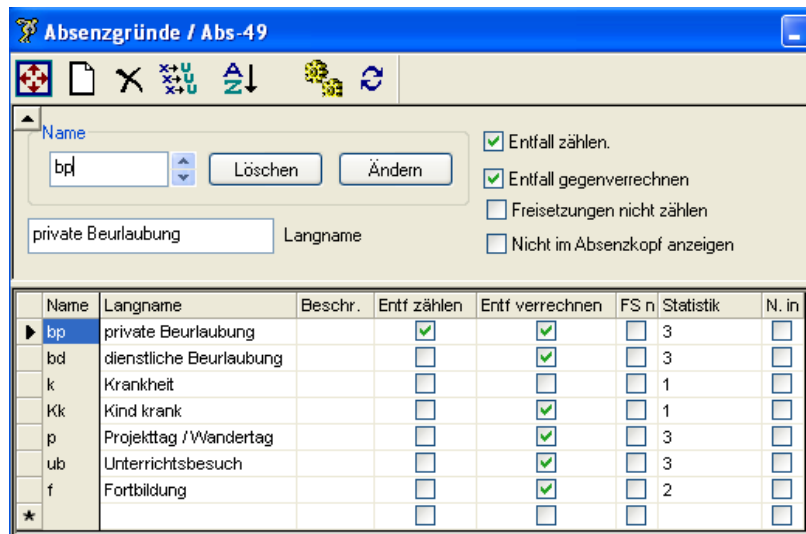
Absenzgründe / Abs-49

Name
bp
Löschen
Ändern
private Beurlaubung
Langname

Entfall zählen.
Entfall gegenverrechnen
Freisetzungen nicht zählen
Nicht im Absenzkopf anzeigen

| | Name | Langname | Beschr. | Entf zählen | Entf verrechnen | FS n | Statistik | N. in |
|---|---|---|---|---|---|---|---|---|
| ▶ | bp | private Beurlaubung | | ✓ | ✓ | | 3 | |
| | bd | dienstliche Beurlaubung | | ✓ | ✓ | | 3 | |
| | k | Krankheit | | | | | 1 | |
| | Kk | Kind krank | | | ✓ | | 1 | |
| | p | Projekttag / Wandertag | | | ✓ | | 3 | |
| | ub | Unterrichtsbesuch | | | ✓ | | 3 | |
| | f | Fortbildung | | | ✓ | | 2 | |
| * | | | | | | | | |